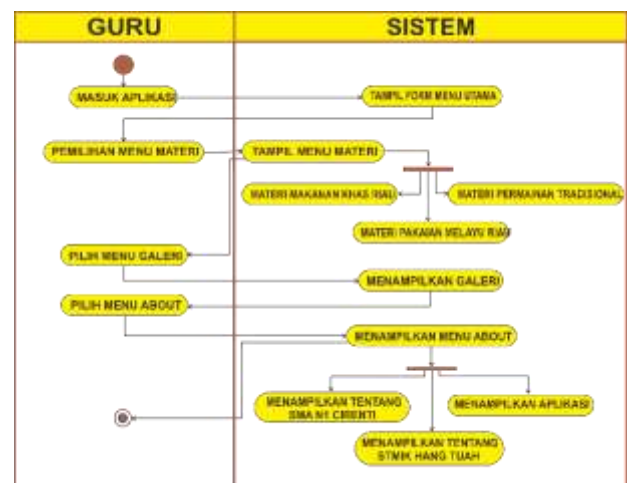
GURU

SISTEM

MASUK APLIKASI

TAMPIL FORM MENU UTAMA

PEMILIHAN MENU MATERI

TAMPIL MENU MATERI

MATERI MAKANAN KHAS RIAU

MATERI PERMAINAN TRADISIONAL

MATERI PAKAIAN MELAYU RIAU

PILIH MENU GALERI

MENAMPILKAN GALERI

PILIH MENU ABOUT

MENAMPILKAN MENU ABOUT

MENAMPILKAN TENTANG SMA N1 CRENTI

MENAMPILKAN APLIKASI

MENAMPILKAN TENTANG STMIK HANG TUAH